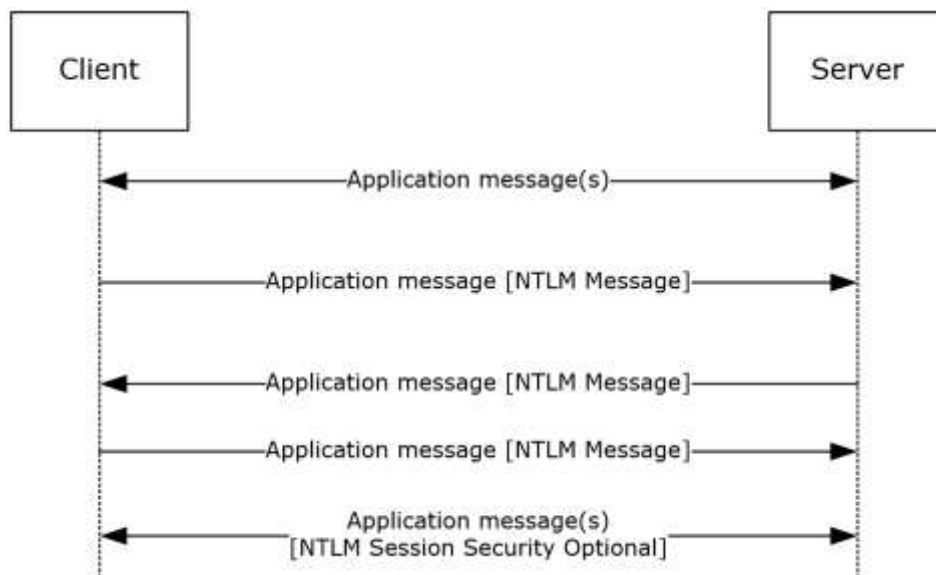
Client

Server

Application message(s)

Application message [NTLM Message]

Application message [NTLM Message]

Application message [NTLM Message]

Application message(s)
[NTLM Session Security Optional]